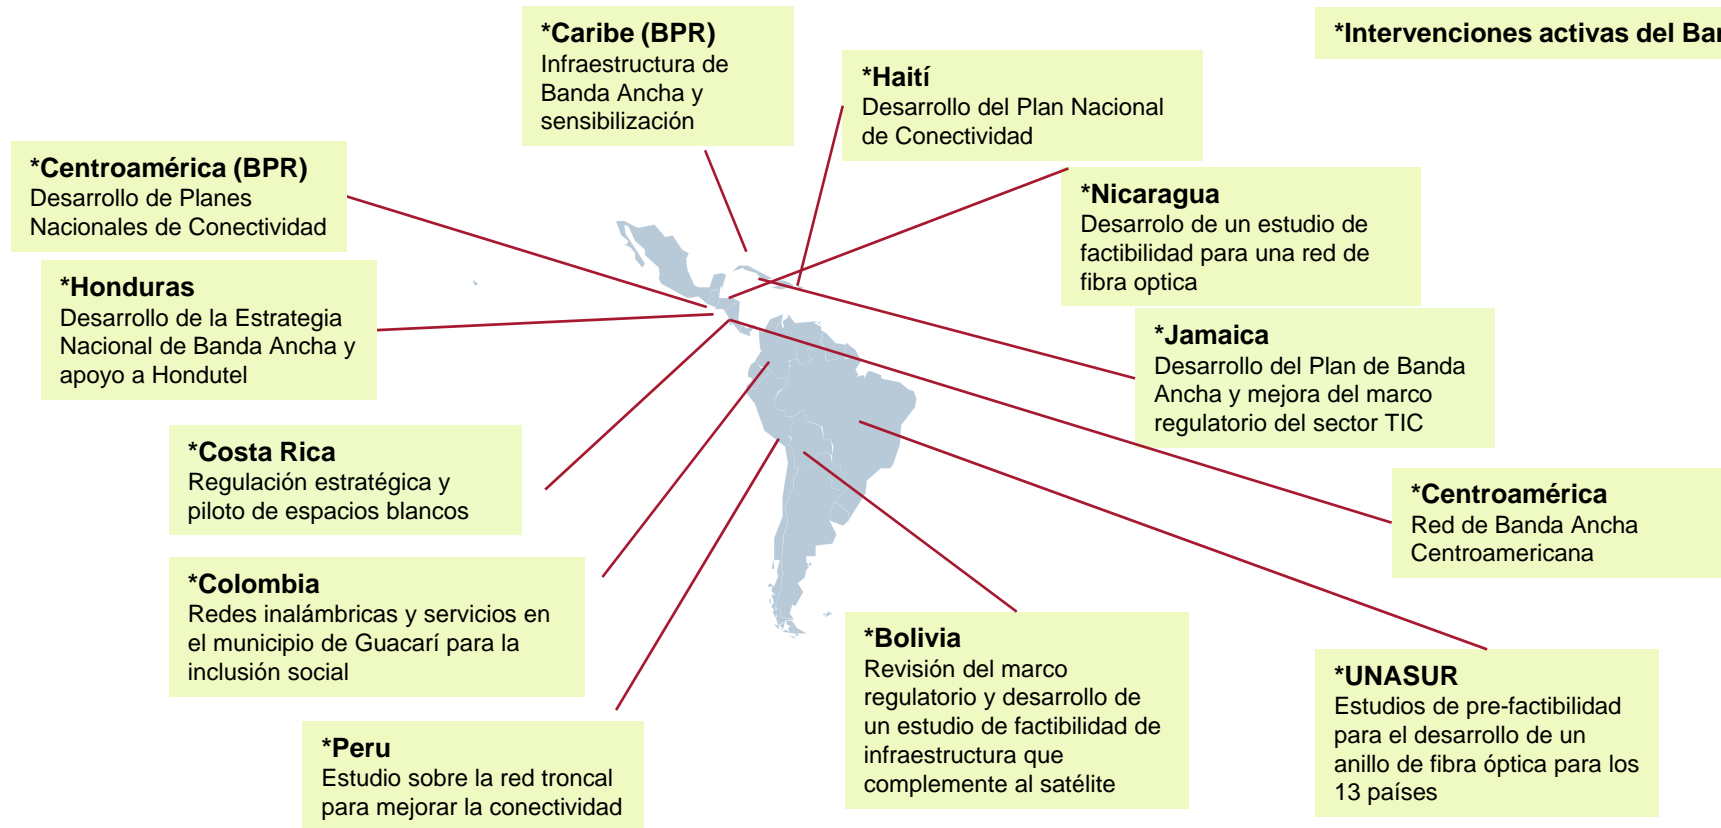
*Intervenciones activas del Ba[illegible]

*Caribe (BPR)
Infraestructura de Banda Ancha y sensibilización

*Haití
Desarrollo del Plan Nacional de Conectividad

*Centroamérica (BPR)
Desarrollo de Planes Nacionales de Conectividad

*Nicaragua
Desarrolo de un estudio de factibilidad para una red de fibra optica

*Honduras
Desarrollo de la Estrategia Nacional de Banda Ancha y apoyo a Hondutel

*Jamaica
Desarrollo del Plan de Banda Ancha y mejora del marco regulatorio del sector TIC

*Costa Rica
Regulación estratégica y piloto de espacios blancos

*Centroamérica
Red de Banda Ancha Centroamericana

*Colombia
Redes inalámbricas y servicios en el municipio de Guacarí para la inclusión social

*Bolivia
Revisión del marco regulatorio y desarrollo de un estudio de factibilidad de infraestructura que complemente al satélite

*UNASUR
Estudios de pre-factibilidad para el desarrollo de un anillo de fibra óptica para los 13 países

*Peru
Estudio sobre la red troncal para mejorar la conectividad